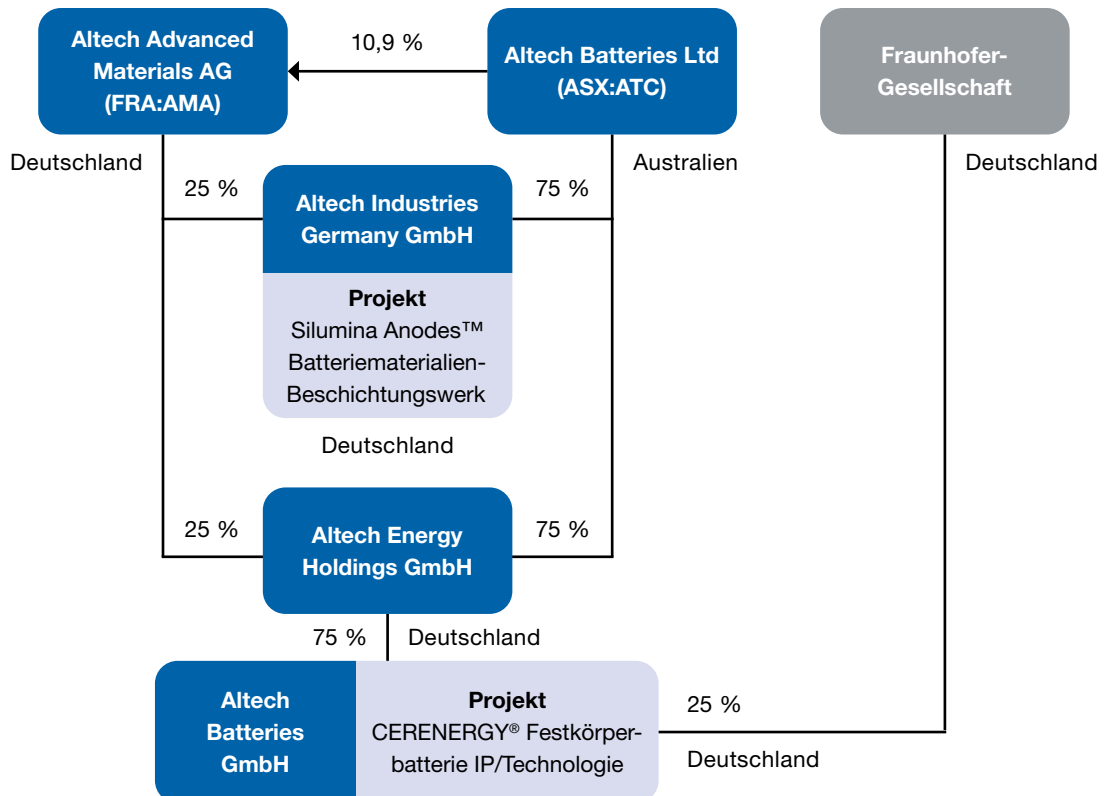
Altech Advanced Materials AG (FRA:AMA)

10,9 %

Altech Batteries Ltd (ASX:ATC)

Fraunhofer-Gesellschaft

Deutschland

Australien

Deutschland

25 %

Altech Industries Germany GmbH

75 %

**Projekt**
Silumina Anodes™ Batteriematerialien-Beschichtungswerk

Deutschland

25 %

Altech Energy Holdings GmbH

75 %

75 %

Deutschland

Altech Batteries GmbH

**Projekt**
CERENERGY® Festkörperbatterie IP/Technologie

25 %

Deutschland